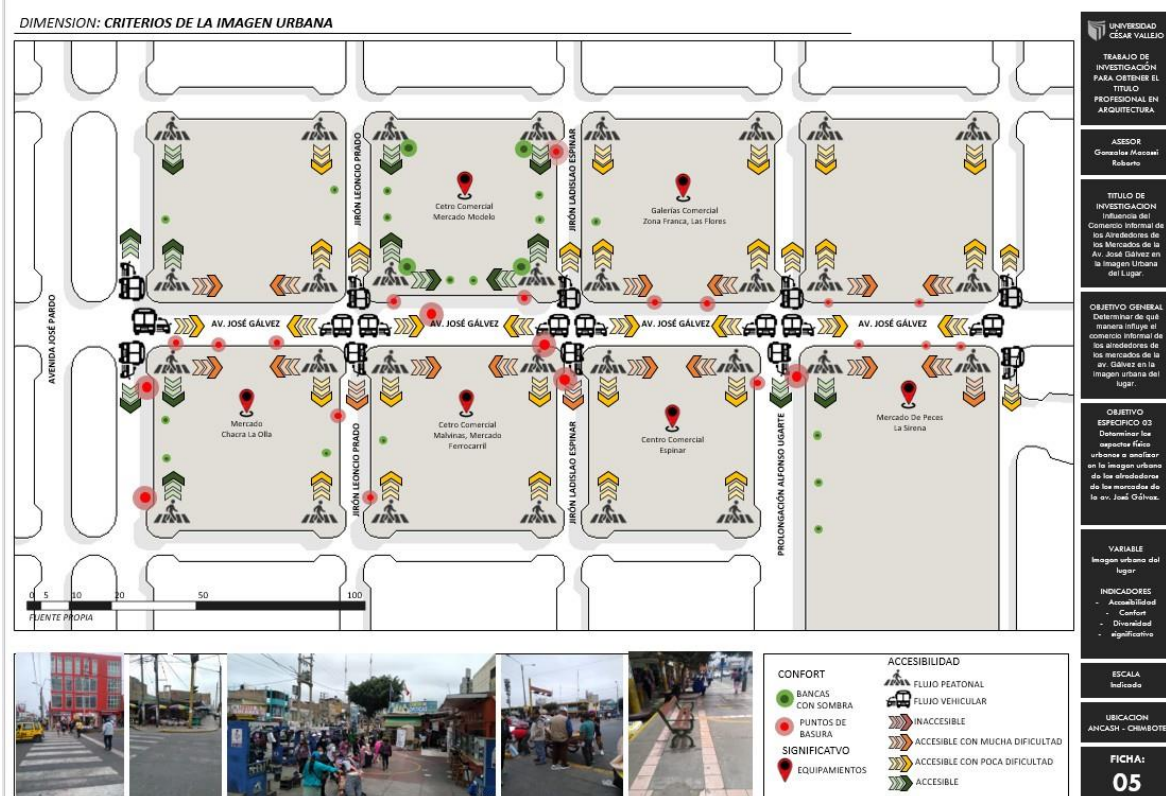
DIMENSION: CRITERIOS DE LA IMAGEN URBANA

AVENIDA JOSÉ PARDO

JIRÓN LEONCIO PRADO

JIRÓN LADISLAO ESPINAR

Cetro Comercial Mercado Modelo

Galerias Comercial Zona Franca, Las Flores

AV. JOSÉ GÁLVEZ

AV. JOSÉ GÁLVEZ

AV. JOSÉ GÁLVEZ

AV. JOSÉ GÁLVEZ

Mercado Chacra La Olla

JIRÓN LEONCIO PRADO

Cetro Comercial Malvinas, Mercado Ferrocarril

JIRÓN LADISLAO ESPINAR

Centro Comercial Espinar

PROLONGACIÓN ALFONSO UGARTE

Mercado De Peces La Sirena

0 5 10 20 50 100

FUENTE PROPIA

CONFORT

BANCAS CON SOMBRA

PUNTOS DE BASURA

SIGNIFICATVO

EQUIPAMIENTOS

ACCESIBILIDAD

FLUJO PEATONAL

FLUJO VEHICULAR

INACCESIBLE

ACCESIBLE CON MUCHA DIFICULTAD

ACCESIBLE CON POCA DIFICULTAD

ACCESIBLE

UNIVERSIDAD CÉSAR VALLEJO

TRABAJO DE INVESTIGACIÓN PARA OBTENER EL TITULO PROFESIONAL EN ARQUITECTURA

ASESOR
Gonzales Macassi Roberto

TITULO DE INVESTIGACION
Influencia del Comercio Informal de los Alrededores de los Mercados de la Av. José Gálvez en la Imagen Urbana del Lugar.

OBJETIVO GENERAL
Determinar de qué manera influye el comercio informal de los alrededores de los mercados de la av. Gálvez en la imagen urbana del lugar.

OBJETIVO ESPECIFICO 03
Determinar los aspectos físico urbanos a analizar en la imagen urbana de los alrededores de los mercados de la av. José Gálvez.

VARIABLE
Imagen urbana del lugar

INDICADORES
- Accesibilidad
- Confort
- Diversidad
- significativo

ESCALA
Indicada

UBICACION
ANCASH - CHIMBOTE

FICHA:
05